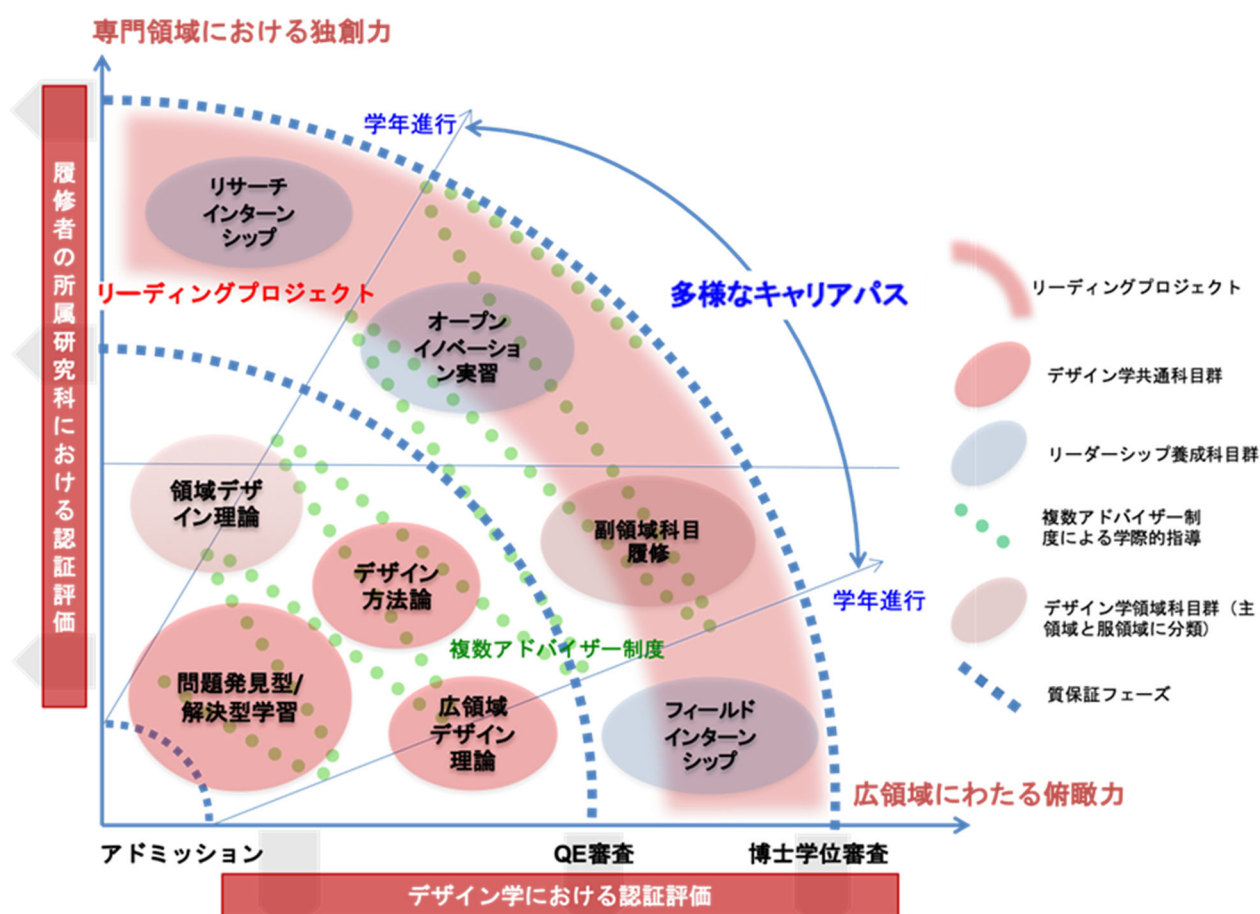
専門領域における独創力

履修者の所属研究科における認証評価

学年進行

リサーチインターンシップ

リーディングプロジェクト

多様なキャリアパス

オープンイノベーション実習

領域デザイン理論

副領域科目履修

デザイン方法論

学年進行

複数アドバイザー制度

問題発見型/解決型学習

広領域デザイン理論

フィールドインターンシップ

広領域にわたる俯瞰力

アドミッション

QE審査

博士学位審査

デザイン学における認証評価

リーディングプロジェクト

デザイン学共通科目群

リーダーシップ養成科目群

複数アドバイザー制度による学際的指導

デザイン学領域科目群（主領域と服領域に分類）

質保証フェーズ